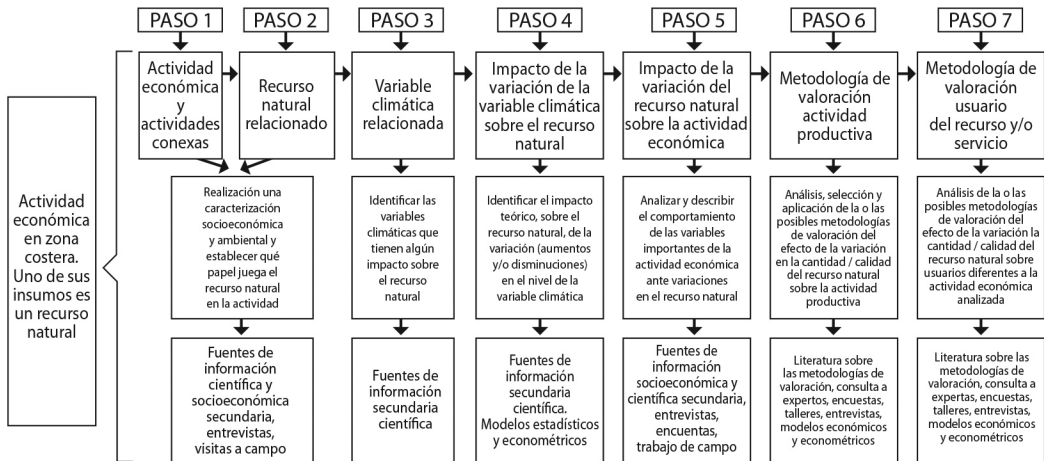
PASO 1

PASO 2

PASO 3

PASO 4

PASO 5

PASO 6

PASO 7

Actividad económica en zona costera. Uno de sus insumos es un recurso natural

Actividad económica y actividades conexas

Recurso natural relacionado

Variable climática relacionada

Impacto de la variación de la variable climática sobre el recurso natural

Impacto de la variación del recurso natural sobre la actividad económica

Metodología de valoración actividad productiva

Metodología de valoración usuario del recurso y/o servicio

Realización una caracterización socioeconómica y ambiental y establecer qué papel juega el recurso natural en la actividad

Identificar las variables climáticas que tienen algún impacto sobre el recurso natural

Identificar el impacto teórico, sobre el recurso natural, de la variación (aumentos y/o disminuciones) en el nivel de la variable climática

Analizar y describir el comportamiento de las variables importantes de la actividad económica ante variaciones en el recurso natural

Análisis, selección y aplicación de la o las posibles metodologías de valoración del efecto de la variación en la cantidad / calidad del recurso natural sobre la actividad productiva

Análisis de la o las posibles metodologías de valoración del efecto de la variación la cantidad / calidad del recurso natural sobre usuarios diferentes a la actividad económica analizada

Fuentes de información científica y socioeconómica secundaria, entrevistas, visitas a campo

Fuentes de información secundaria científica

Fuentes de información secundaria científica. Modelos estadísticos y econométricos

Fuentes de información socioeconómica y científica secundaria, entrevistas, encuentas, trabajo de campo

Literatura sobre las metodologías de valoración, consulta a expertos, encuestas, talleres, entrevistas, modelos económicos y econométricos

Literatura sobre las metodologías de valoración, consulta a expertas, encuestas, talleres, entrevistas, modelos económicos y econométricos